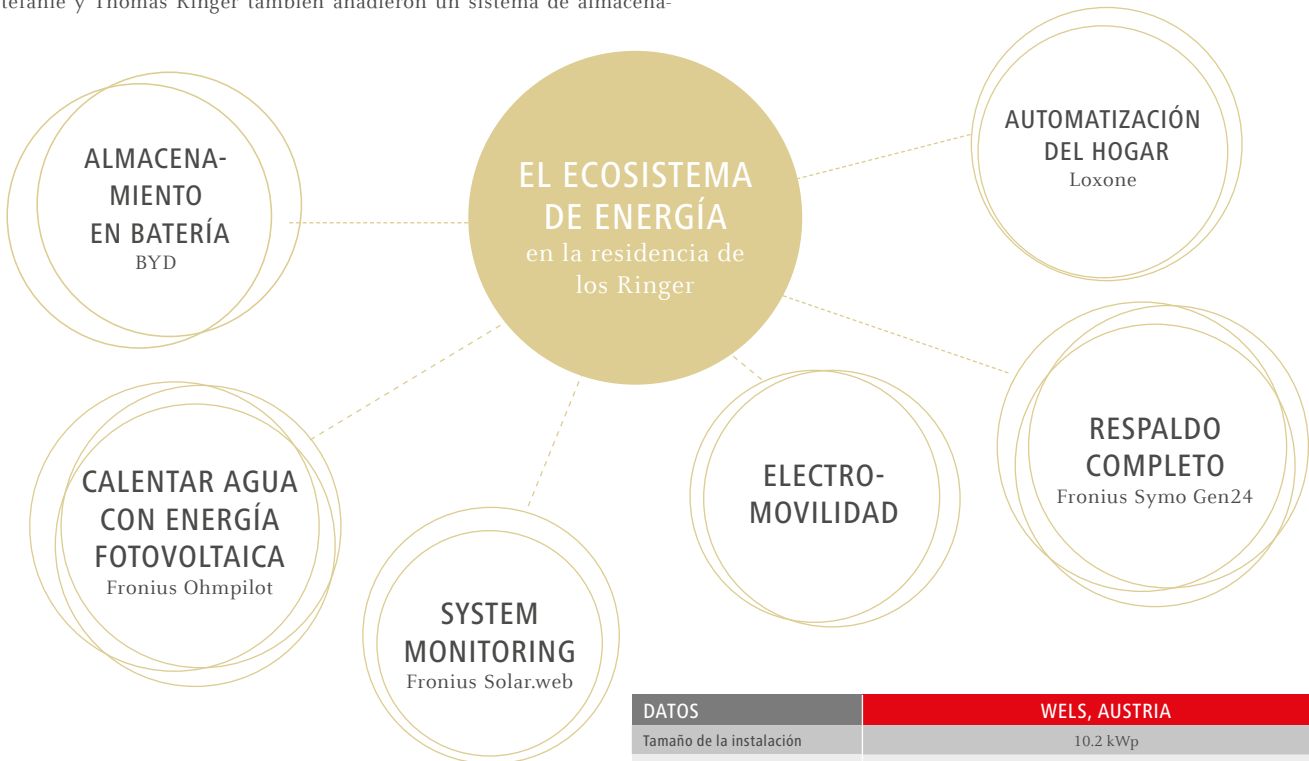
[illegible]tefanie y Thomas Ringer también añadieron un sistema de almacena-

EL ECOSISTEMA DE ENERGÍA
en la residencia de los Ringer

ALMACENAMIENTO EN BATERÍA
BYD

AUTOMATIZACIÓN DEL HOGAR
Loxone

CALENTAR AGUA CON ENERGÍA FOTOVOLTAICA
Fronius Ohmpilot

SYSTEM MONITORING
Fronius Solar.web

ELECTROMOVILIDAD

RESPALDO COMPLETO
Fronius Symo Gen24

| DATOS | WELS, AUSTRIA |
|---|---|
| Tamaño de la instalación | 10.2 kWp |